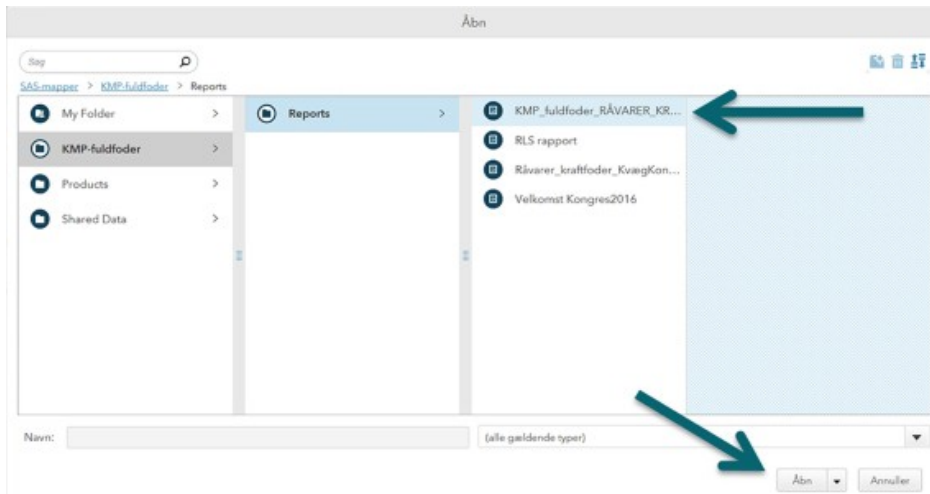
Åbn

Søg

SAS-mapper > KMP-fuldfoder > Reports

My Folder >

KMP-fuldfoder >

Products >

Shared Data >

Reports >

KMP_fuldfoder_RÅVARER_KR...

RLS rapport

Råvarer_kraftfoder_KvægKon...

Velkomst Kongres2016

Navn:

(alle gældende typer)

Åbn

Annuller